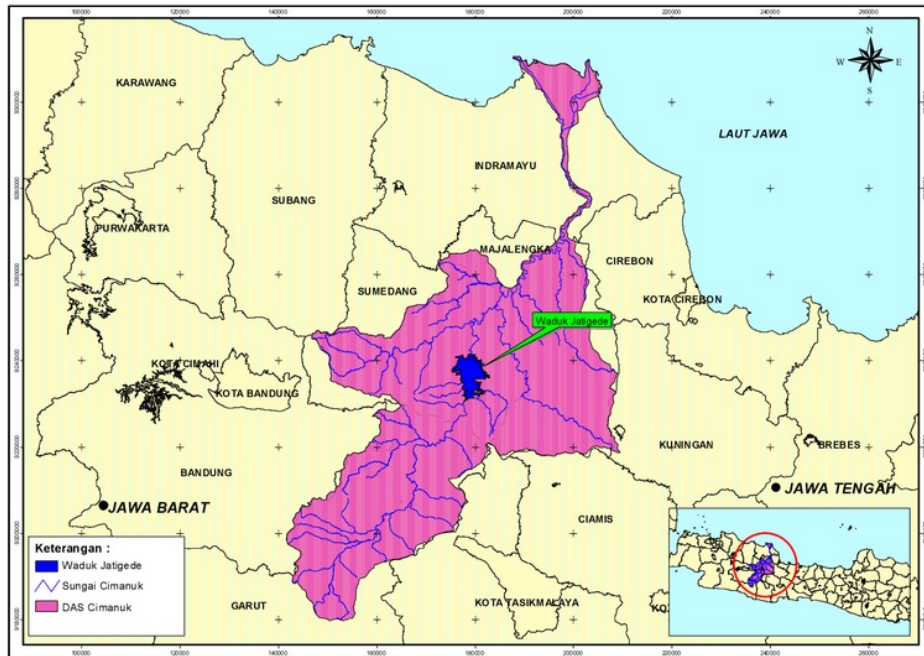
100000
120000
140000
160000
180000
200000
220000
240000
260000

N
W
E
S

KARAWANG
LAUT JAWA
INDRAMAYU
SUBANG
PURWAKARTA
MAJALENGKA
CIREBON
SUMEDANG
KOTA CIREBON
Waduk Jatigede
KOTA CIMAHI
KOTA BANDUNG
KUNINGAN
BREBES
BANDUNG
JAWA BARAT
JAWA TENGAH
CIAMIS
GARUT
KOTA TASIKMALAYA
KO

Keterangan :
Waduk Jatigede
Sungai Cimanuk
DAS Cimanuk

100000
120000
140000
160000
180000
200000
220000
240000
260000